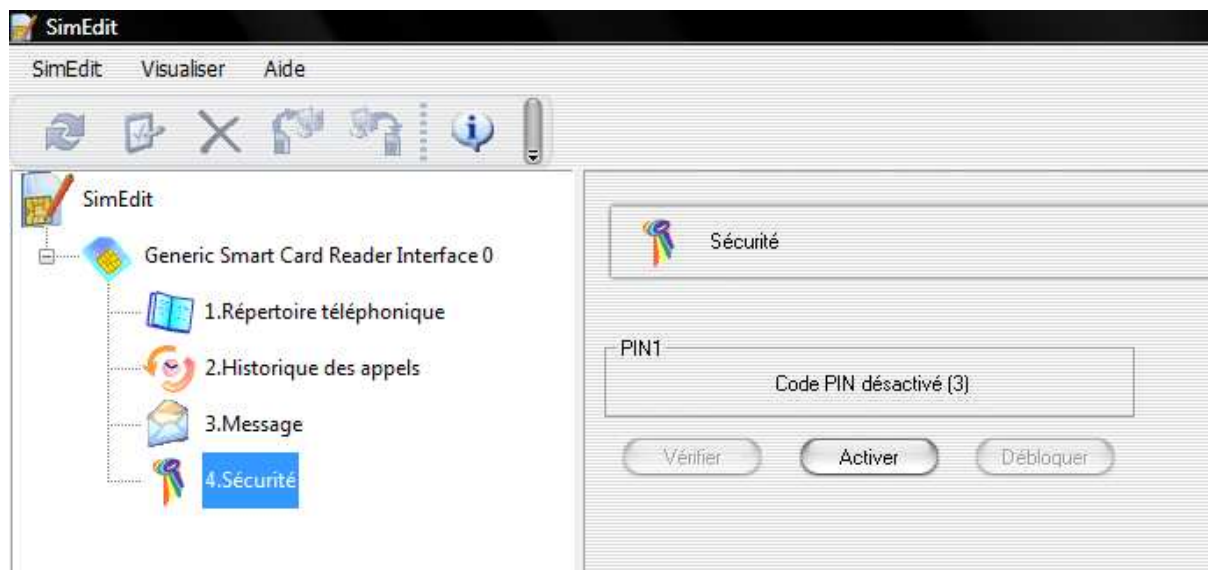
SimEdit

SimEdit Visualiser Aide

SimEdit

Generic Smart Card Reader Interface 0

1.Répertoire téléphonique

2.Historique des appels

3.Message

4.Sécurité

Sécurité

PIN1

Code PIN désactivé (3)

Vérifier Activer Débloquer